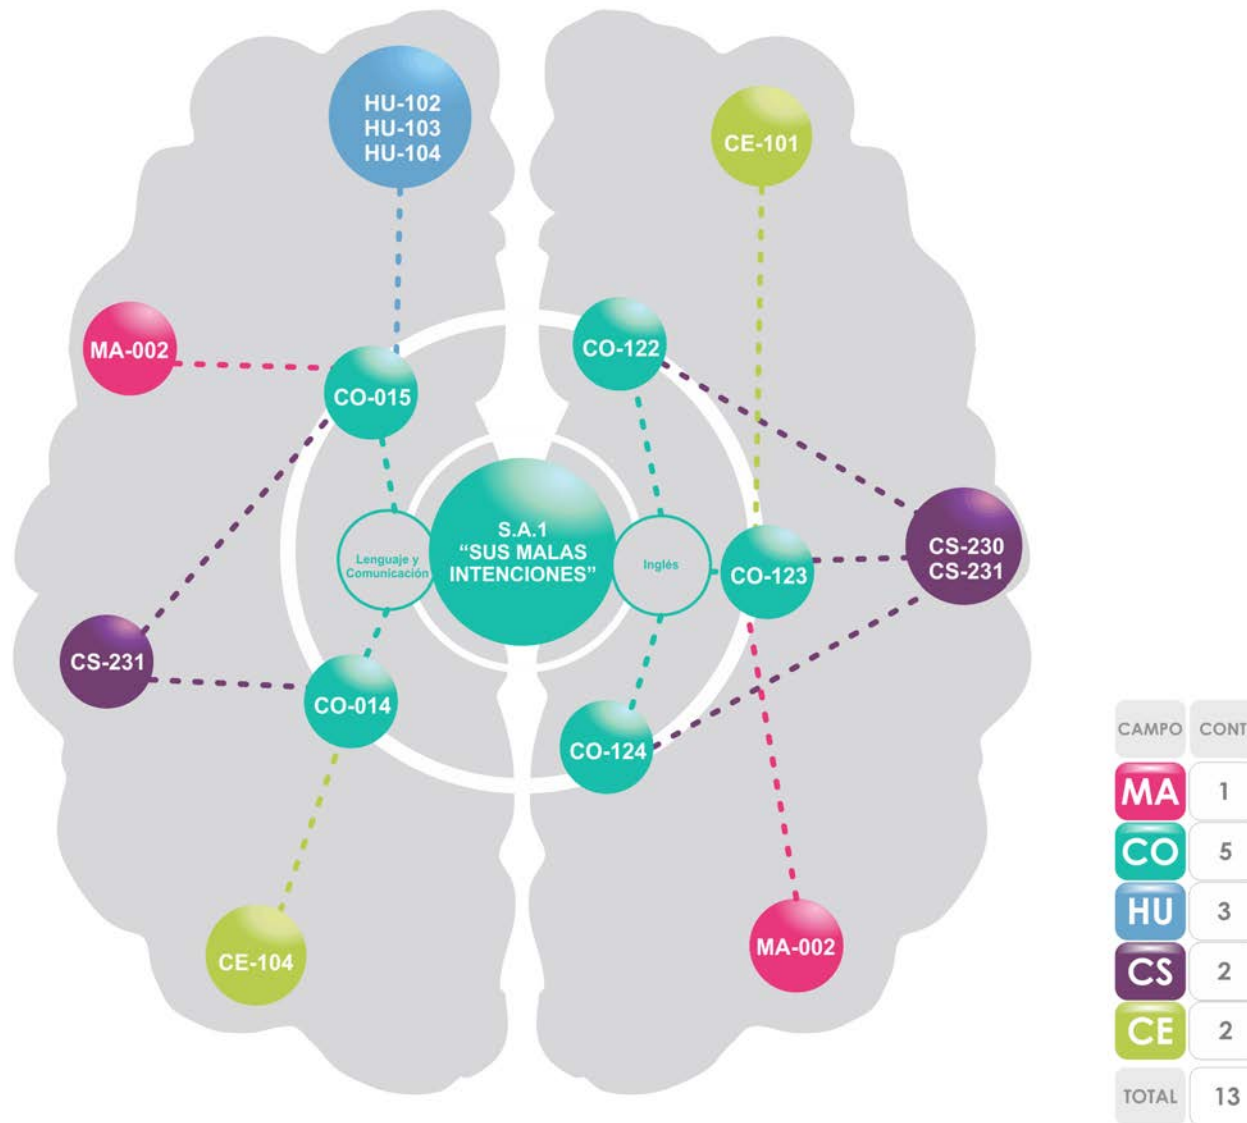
HU-102
HU-103
HU-104

CE-101

MA-002

CO-015

CO-122

S.A.1
"SUS MALAS
INTENCIONES"

Lenguaje y Comunicación

Inglés

CO-123

CS-230
CS-231

CS-231

CO-014

CO-124

CE-104

MA-002

| CAMPO | CONT |
|---|---|
| MA | 1 |
| CO | 5 |
| HU | 3 |
| CS | 2 |
| CE | 2 |
| TOTAL | 13 |